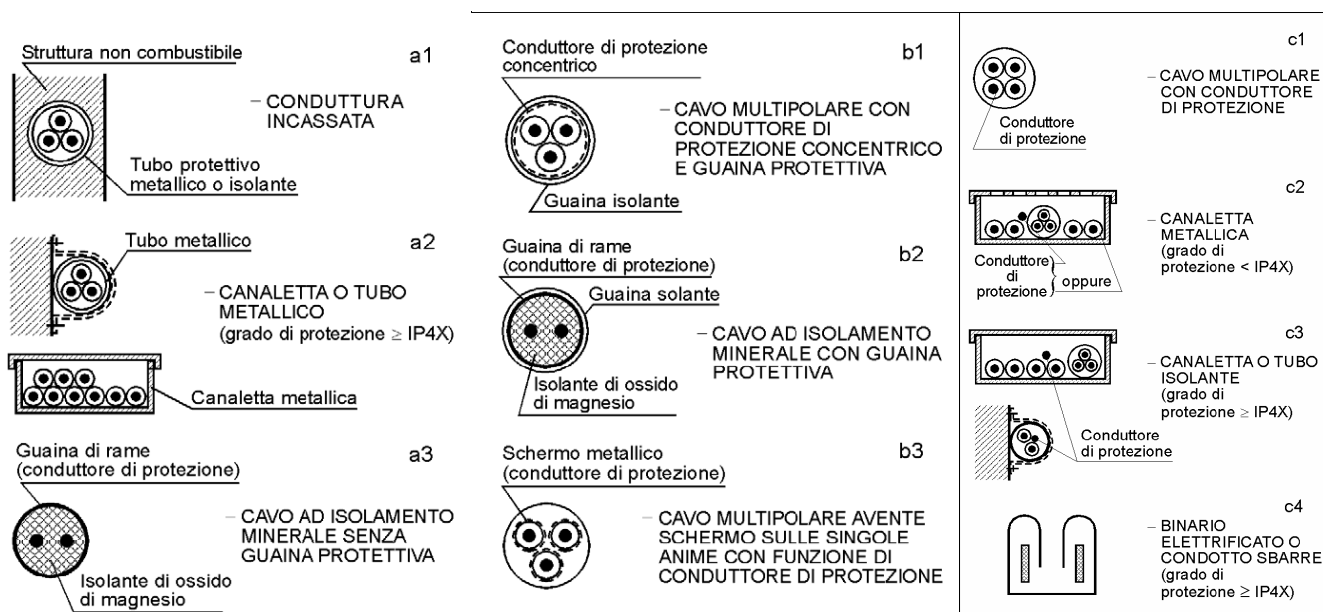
Struttura non combustibile

a1

– CONDUTTURA INCASSATA

Tubo protettivo metallico o isolante

Tubo metallico

a2

– CANALETTA O TUBO METALLICO (grado di protezione ≥ IP4X)

Canaletta metallica

Guaina di rame (conduttore di protezione)

a3

– CAVO AD ISOLAMENTO MINERALE SENZA GUAINA PROTETTIVA

Isolante di ossido di magnesio

Conduttore di protezione concentrico

b1

– CAVO MULTIPOLARE CON CONDUTTORE DI PROTEZIONE CONCENTRICO E GUAINA PROTETTIVA

Guaina isolante

Guaina di rame (conduttore di protezione)

b2

Guaina solante

– CAVO AD ISOLAMENTO MINERALE CON GUAINA PROTETTIVA

Isolante di ossido di magnesio

Schermo metallico (conduttore di protezione)

b3

– CAVO MULTIPOLARE AVENTE SCHERMO SULLE SINGOLE ANIME CON FUNZIONE DI CONDUTTORE DI PROTEZIONE

c1

Conduttore di protezione

– CAVO MULTIPOLARE CON CONDUTTORE DI PROTEZIONE

c2

– CANALETTA METALLICA (grado di protezione < IP4X)

Conduttore di protezione

oppure

c3

– CANALETTA O TUBO ISOLANTE (grado di protezione ≥ IP4X)

Conduttore di protezione

c4

– BINARIO ELETTRIFICATO O CONDOTTO SBARRE (grado di protezione ≥ IP4X)